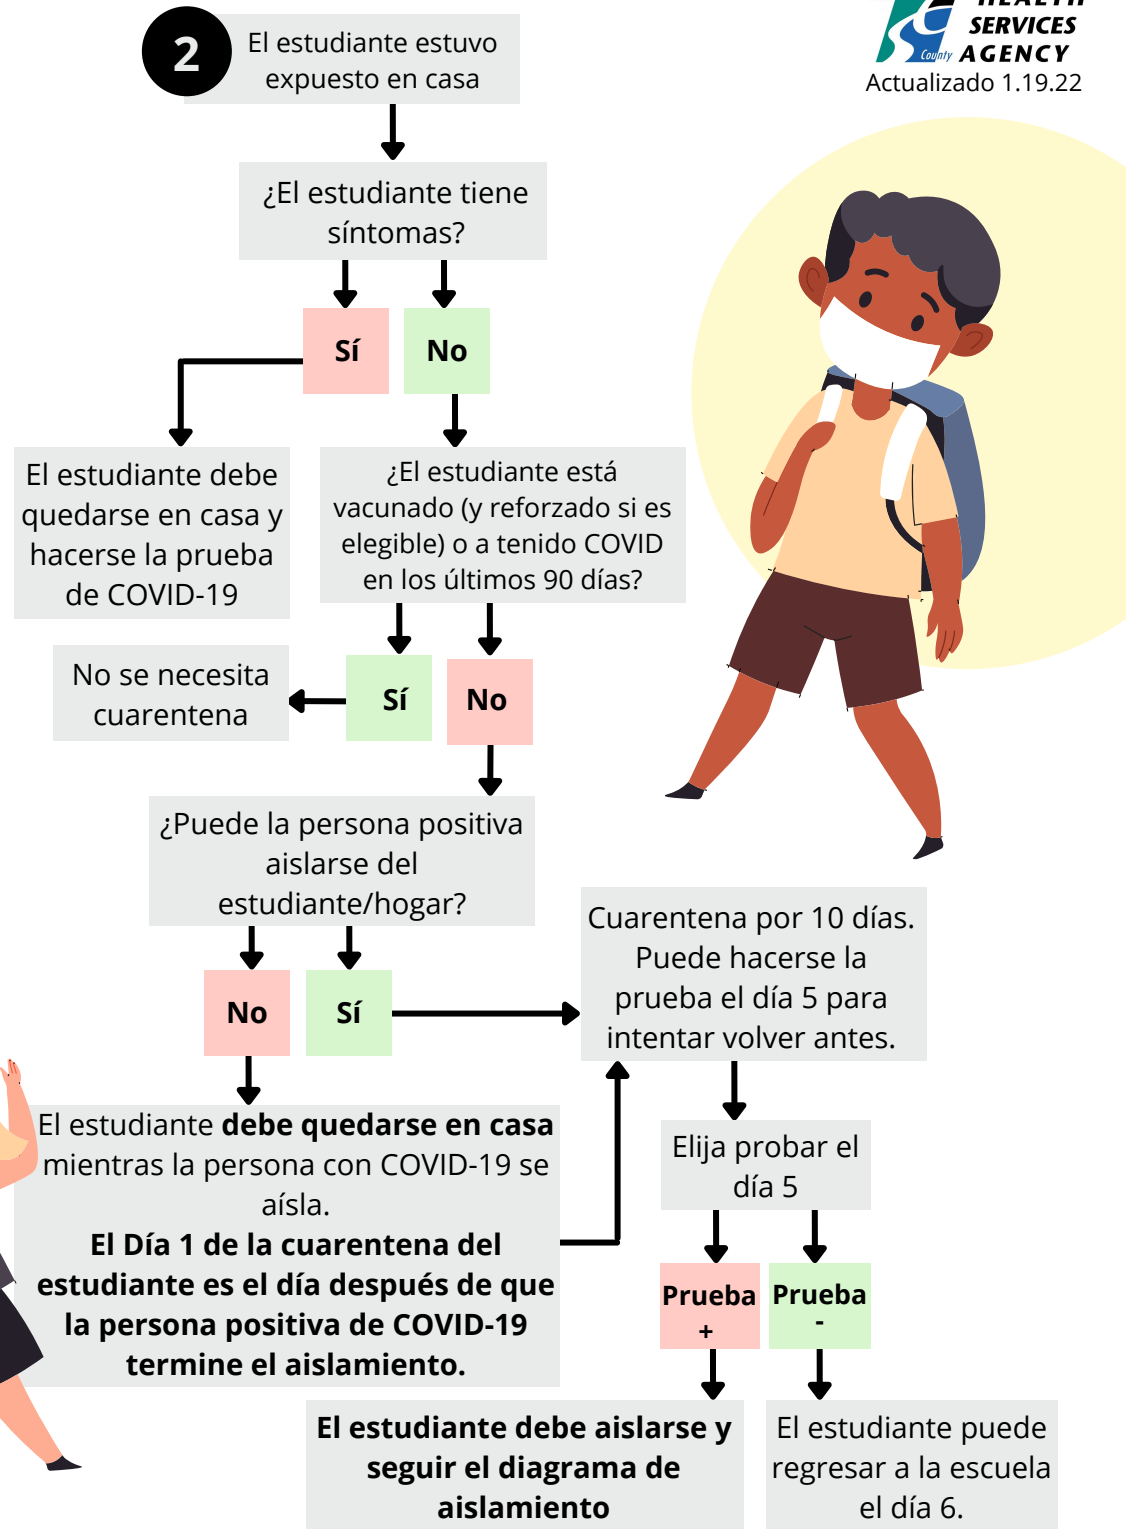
2 El estudiante estuvo expuesto en casa

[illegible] SERVICES County AGENCY
Actualizado 1.19.22

¿El estudiante tiene síntomas?

Sí

No

El estudiante debe quedarse en casa y hacerse la prueba de COVID-19

¿El estudiante está vacunado (y reforzado si es elegible) o a tenido COVID en los últimos 90 días?

No se necesita cuarentena

Sí

No

¿Puede la persona positiva aislarse del estudiante/hogar?

Cuarentena por 10 días. Puede hacerse la prueba el día 5 para intentar volver antes.

No

Sí

El estudiante **debe quedarse en casa** mientras la persona con COVID-19 se aísla.
**El Día 1 de la cuarentena del estudiante es el día después de que la persona positiva de COVID-19 termine el aislamiento.**

Elija probar el día 5

Prueba +

Prueba -

**El estudiante debe aislarse y seguir el diagrama de aislamiento**

El estudiante puede regresar a la escuela el día 6.